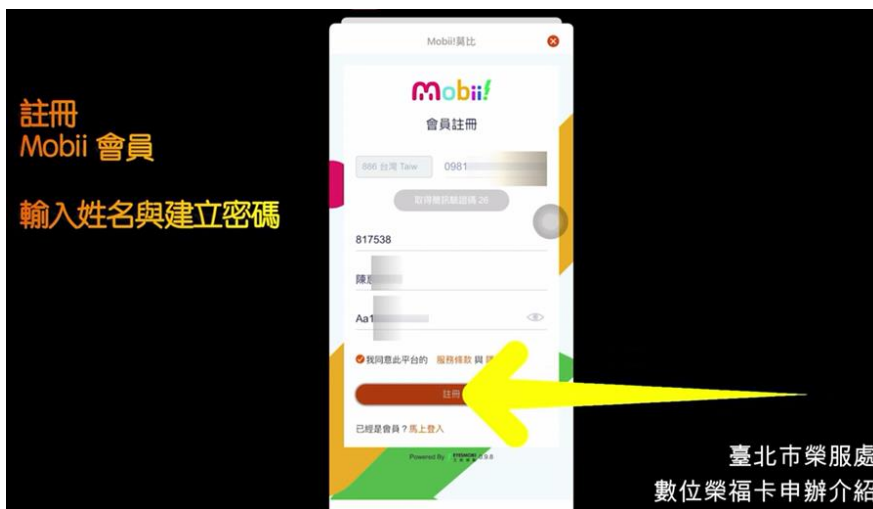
註冊
Mobii 會員

輸入姓名與建立密碼

Mobii!買比

Mobii!

會員註冊

886 台灣 Taiw

0981

取得簡訊驗證碼 26

817538

陳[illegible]

Aa1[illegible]

我同意此平台的 服務條款 與 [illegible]

註冊

已經是會員？馬上登入

Powered By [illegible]

臺北市榮服處
數位榮福卡申辦介紹